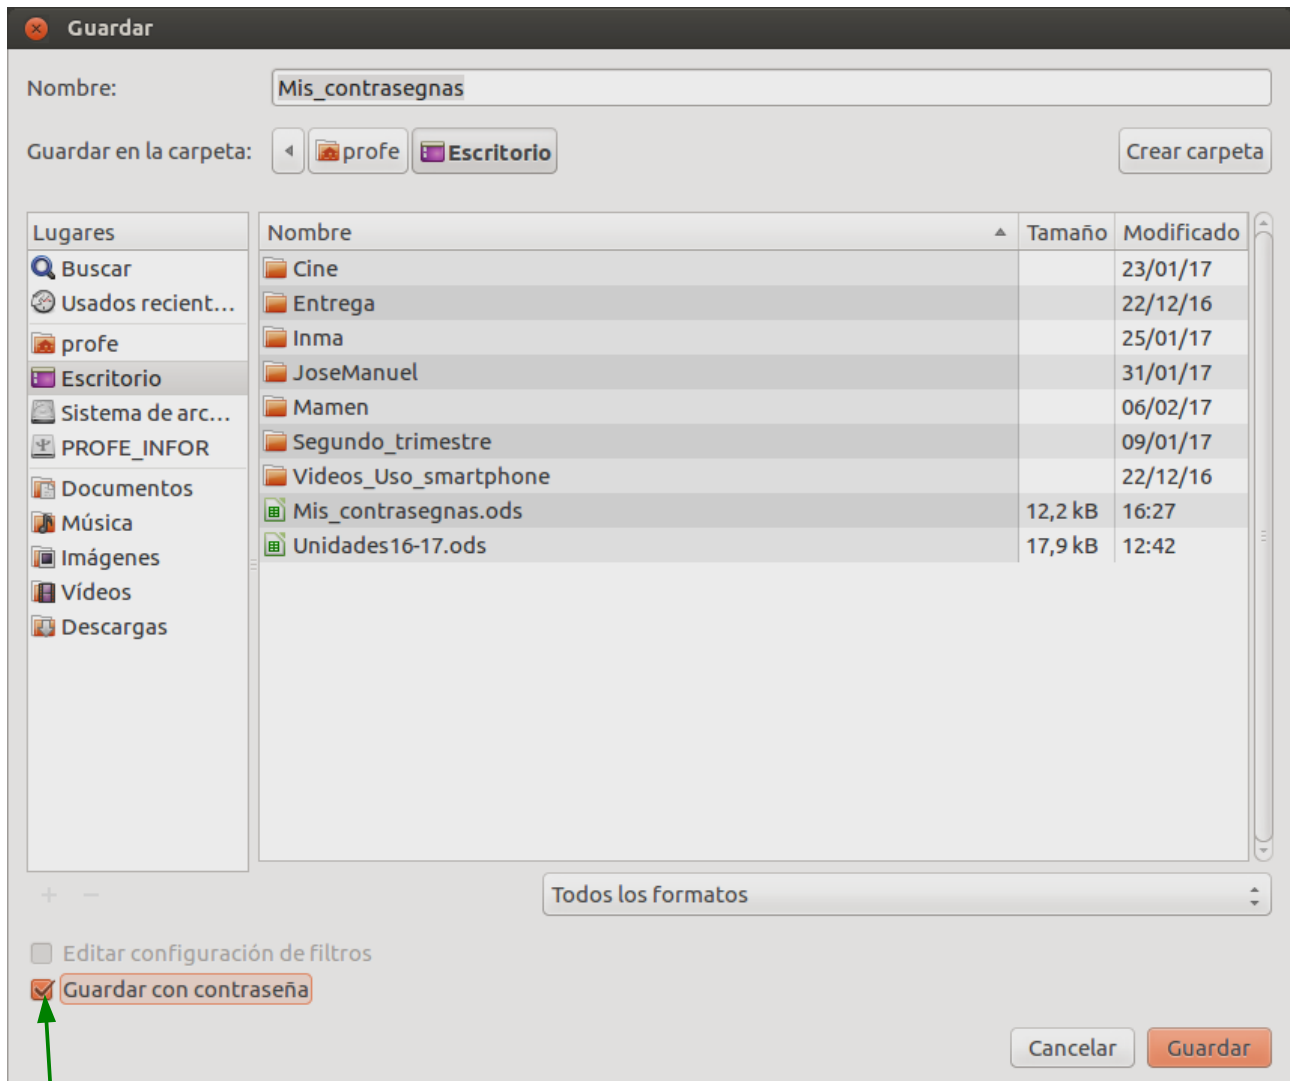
Guardar

Nombre: Mis_contrasegnas

Guardar en la carpeta: profe Escritorio Crear carpeta

Lugares
Buscar
Usados recient…
profe
Escritorio
Sistema de arc…
PROFE_INFOR
Documentos
Música
Imágenes
Vídeos
Descargas

| Nombre | Tamaño | Modificado |
|---|---|---|
| Cine | | 23/01/17 |
| Entrega | | 22/12/16 |
| Inma | | 25/01/17 |
| JoseManuel | | 31/01/17 |
| Mamen | | 06/02/17 |
| Segundo_trimestre | | 09/01/17 |
| Videos_Uso_smartphone | | 22/12/16 |
| Mis_contrasegnas.ods | 12,2 kB | 16:27 |
| Unidades16-17.ods | 17,9 kB | 12:42 |

+ −

Todos los formatos

Editar configuración de filtros
Guardar con contraseña

Cancelar Guardar